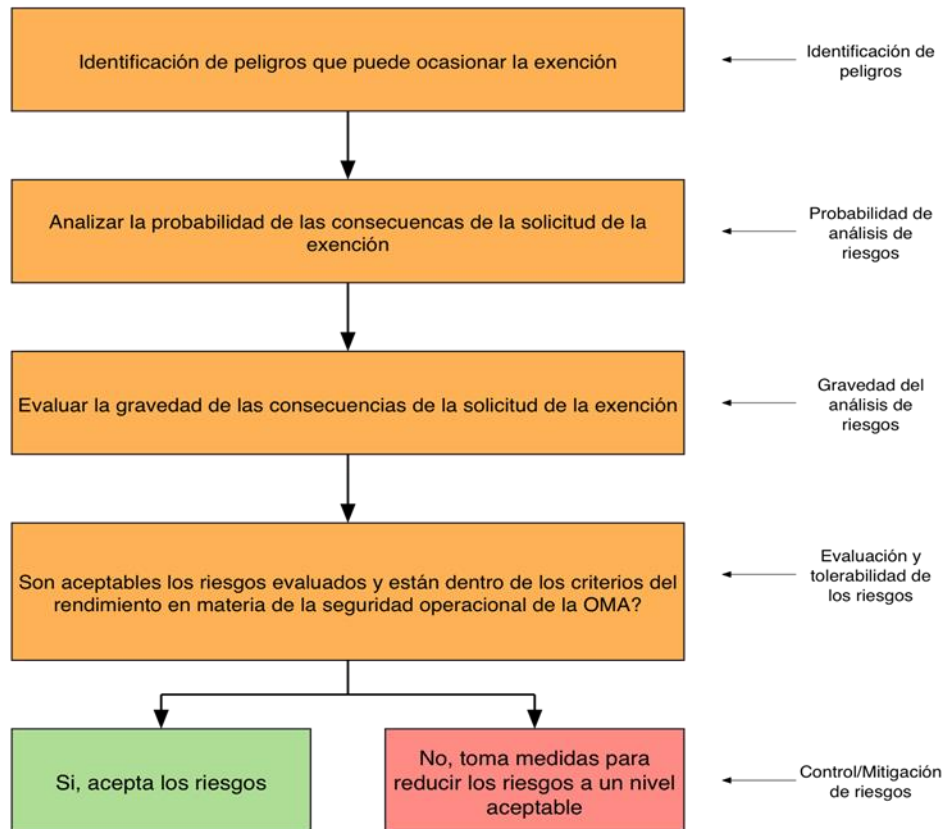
Identificación de peligros que puede ocasionar la exención

Identificación de peligros

Analizar la probabilidad de las consecuencas de la solicitud de la exención

Probabilidad de análisis de riesgos

Evaluar la gravedad de las consecuencias de la solicitud de la exención

Gravedad del análisis de riesgos

Son aceptables los riesgos evaluados y están dentro de los criterios del rendimiento en materia de la seguridad operacional de la OMA?

Evaluación y tolerabilidad de los riesgos

Si, acepta los riesgos

No, toma medidas para reducir los riesgos a un nivel aceptable

Control/Mitigación de riesgos